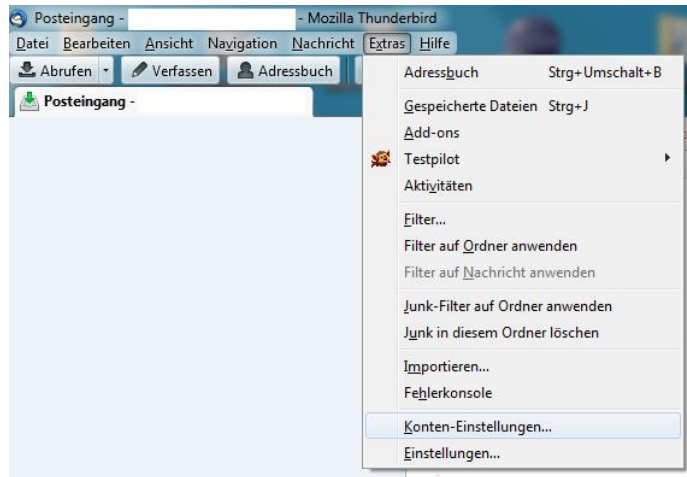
Posteingang - - Mozilla Thunderbird

Datei Bearbeiten Ansicht Navigation Nachricht Extras Hilfe

Abrufen Verfassen Adressbuch

Posteingang -

Adressbuch Strg+Umschalt+B
Gespeicherte Dateien Strg+J
Add-ons
Testpilot
Aktivitäten
Filter...
Filter auf Ordner anwenden
Filter auf Nachricht anwenden
Junk-Filter auf Ordner anwenden
Junk in diesem Ordner löschen
Importieren...
Fehlerkonsole
Konten-Einstellungen...
Einstellungen...